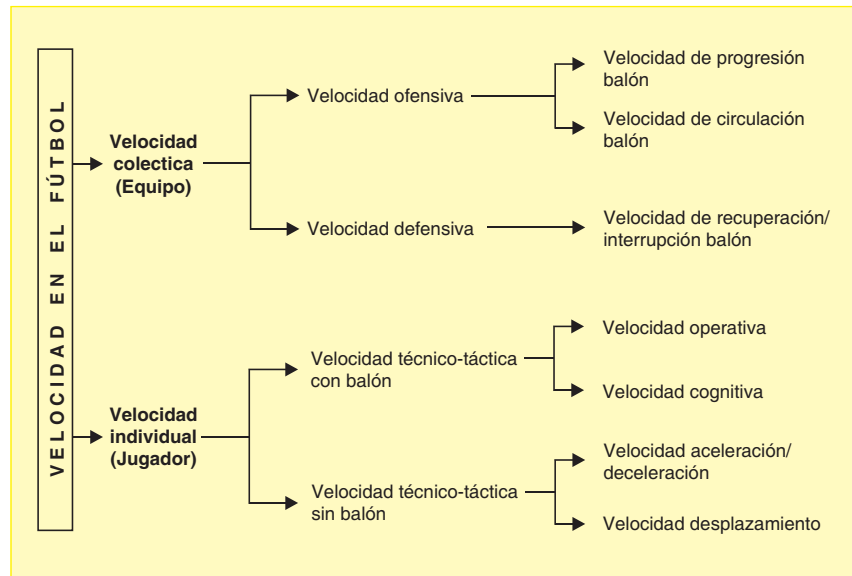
VELOCIDAD EN EL FÚTBOL

Velocidad colectica (Equipo)

Velocidad ofensiva

Velocidad de progresión balón

Velocidad de circulación balón

Velocidad defensiva

Velocidad de recuperación/ interrupción balón

Velocidad individual (Jugador)

Velocidad técnico-táctica con balón

Velocidad operativa

Velocidad cognitiva

Velocidad técnico-táctica sin balón

Velocidad aceleración/ deceleración

Velocidad desplazamiento